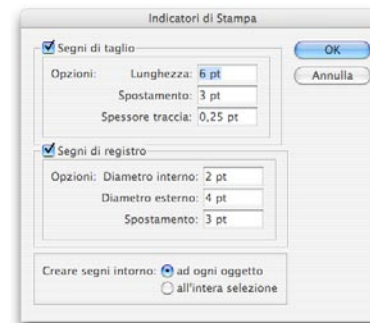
Indicatori di Stampa

Segni di taglio
Opzioni: Lunghezza: 6 pt
Spostamento: 3 pt
Spessore traccia: 0,25 pt

OK
Annulla

Segni di registro
Opzioni: Diametro interno: 2 pt
Diametro esterno: 4 pt
Spostamento: 3 pt

Creare segni intorno: ad ogni oggetto
all'intera selezione